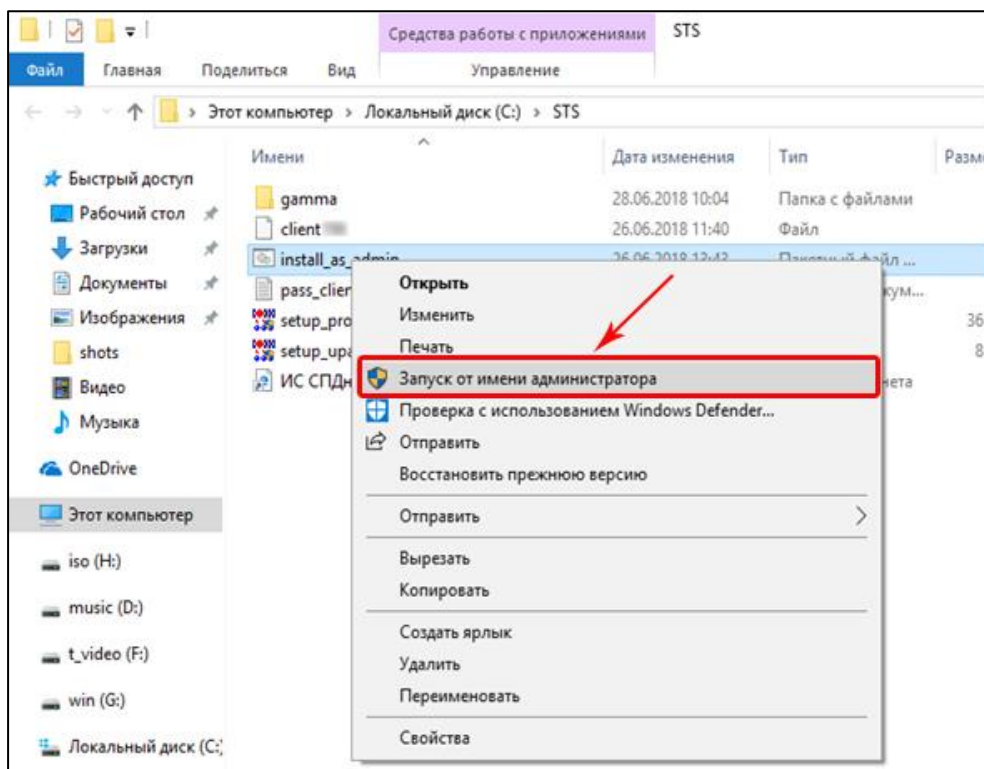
Средства работы с приложениями | STS
Файл | Главная | Поделиться | Вид | Управление

Этот компьютер > Локальный диск (C:) > STS

Быстрый доступ
Рабочий стол
Загрузки
Документы
Изображения
shots
Видео
Музыка
OneDrive
Этот компьютер
iso (H:)
music (D:)
t_video (F:)
win (G:)
Локальный диск (C:)

| Имени | Дата изменения | Тип | Разм |
|---|---|---|---|
| gamma | 28.06.2018 10:04 | Папка с файлами | |
| client | 26.06.2018 11:40 | Файл | |
| install_as_admin | 26.06.2018 12:42 | Пакетный файл ... | |
| pass_clien | | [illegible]кум... | |
| setup_pro | | | 36 |
| setup_upa | | | 8 |
| ИС СПДн | | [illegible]нета | |

Открыть
Изменить
Печать
Запуск от имени администратора
Проверка с использованием Windows Defender...
Отправить
Восстановить прежнюю версию
Отправить
Вырезать
Копировать
Создать ярлык
Удалить
Переименовать
Свойства